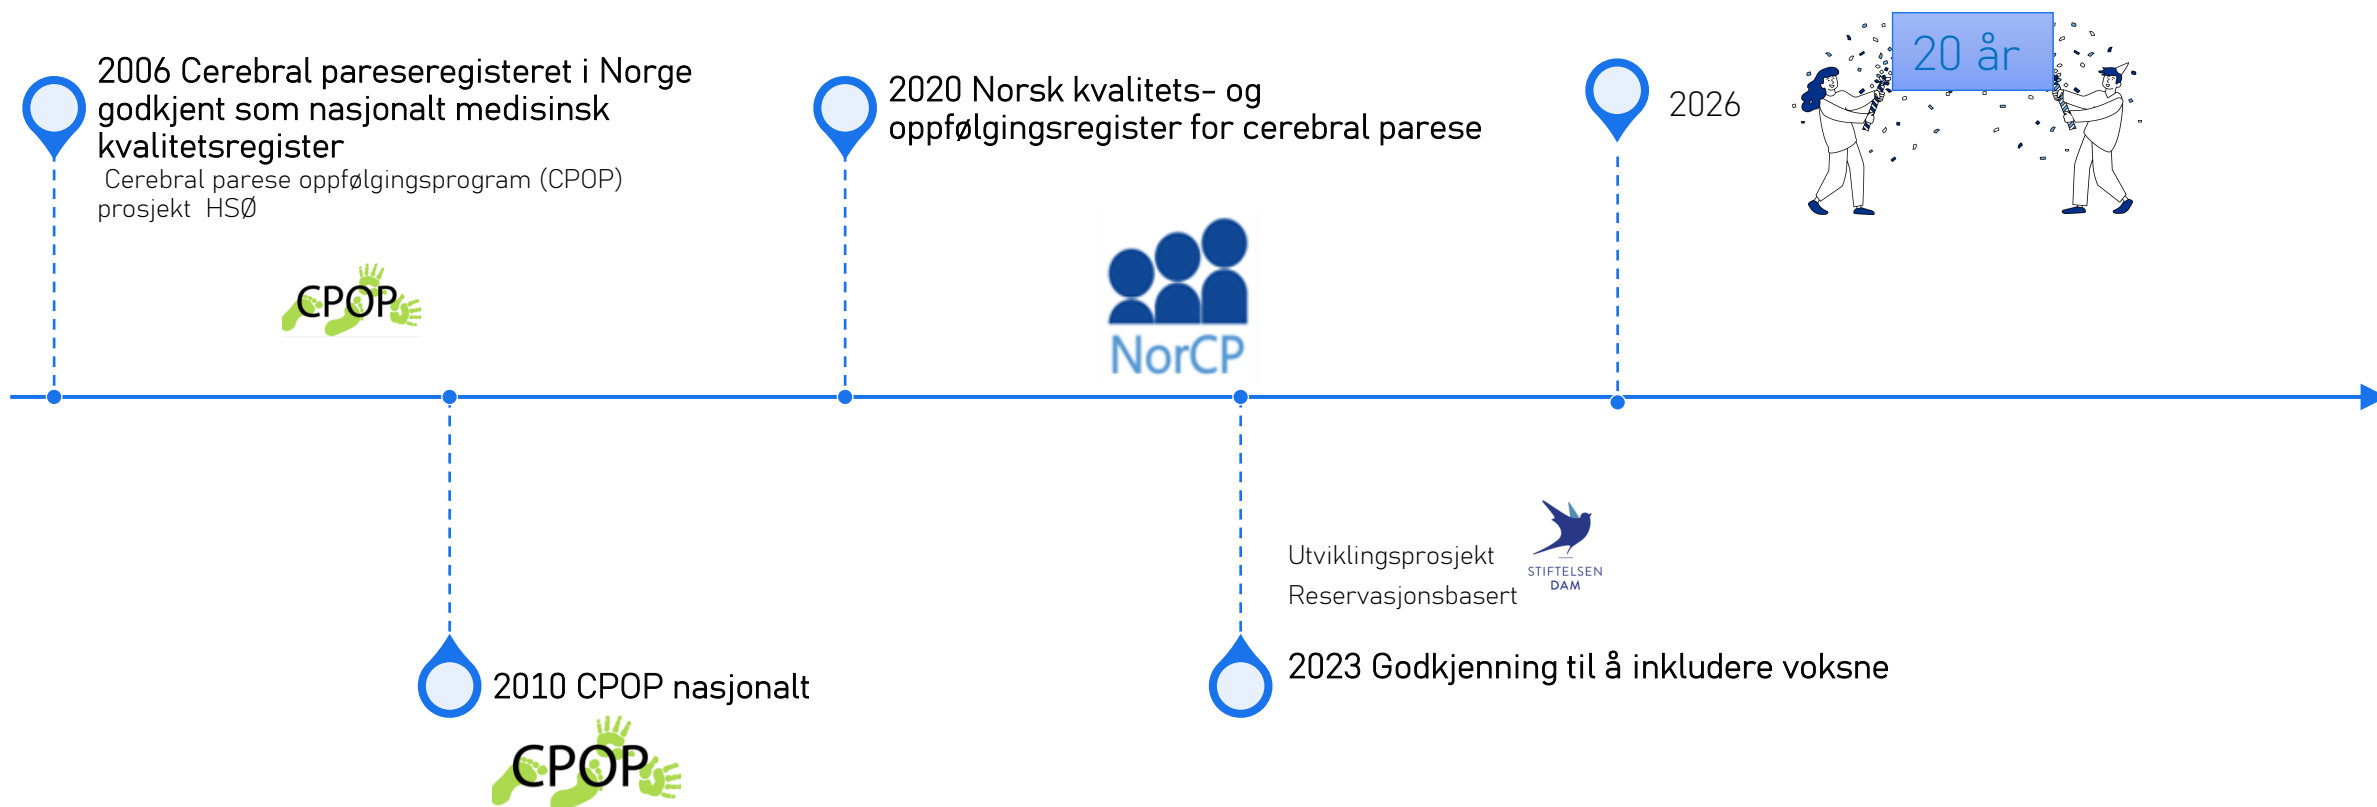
2006 Cerebral pareseregisteret i Norge godkjent som nasjonalt medisinsk kvalitetsregister

Cerebral parese oppfølgingsprogram (CPOP) prosjekt HSØ

CPOP

2020 Norsk kvalitets- og oppfølgingsregister for cerebral parese

NorCP

2026

20 år

2010 CPOP nasjonalt

CPOP

Utviklingsprosjekt

Reservasjonsbasert

STIFTELSEN DAM

2023 Godkjenning til å inkludere voksne